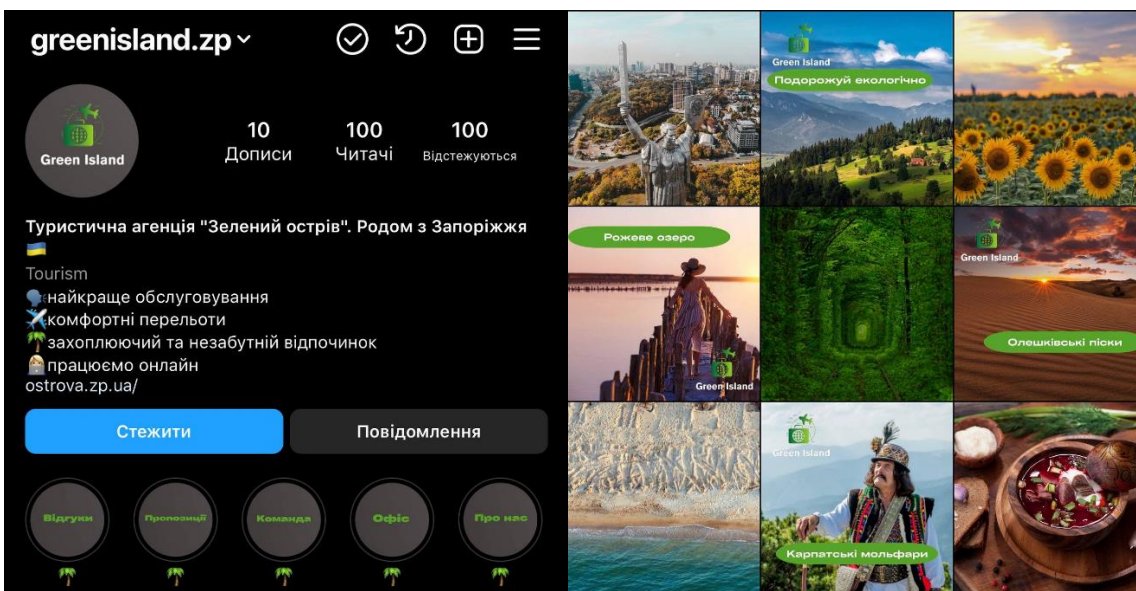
greenisland.zp

Green Island

10 Дописи
100 Читачі
100 Відстежуються

Туристична агенція "Зелений острів". Родом з Запоріжжя 🇺🇦
Tourism
🗣️найкраще обслуговування
✈️комфортні перельоти
🌴захоплюючий та незабутній відпочинок
🏪працюємо онлайн
ostrova.zp.ua/

Стежити
Повідомлення

Відгуки
Пропозиції
Команда
Офіс
Про нас

Green Island
Подорожуй екологічно

Рожеве озеро
Green Island

Green Island
Олешківські піски

Green Island
Карпатські мольфари